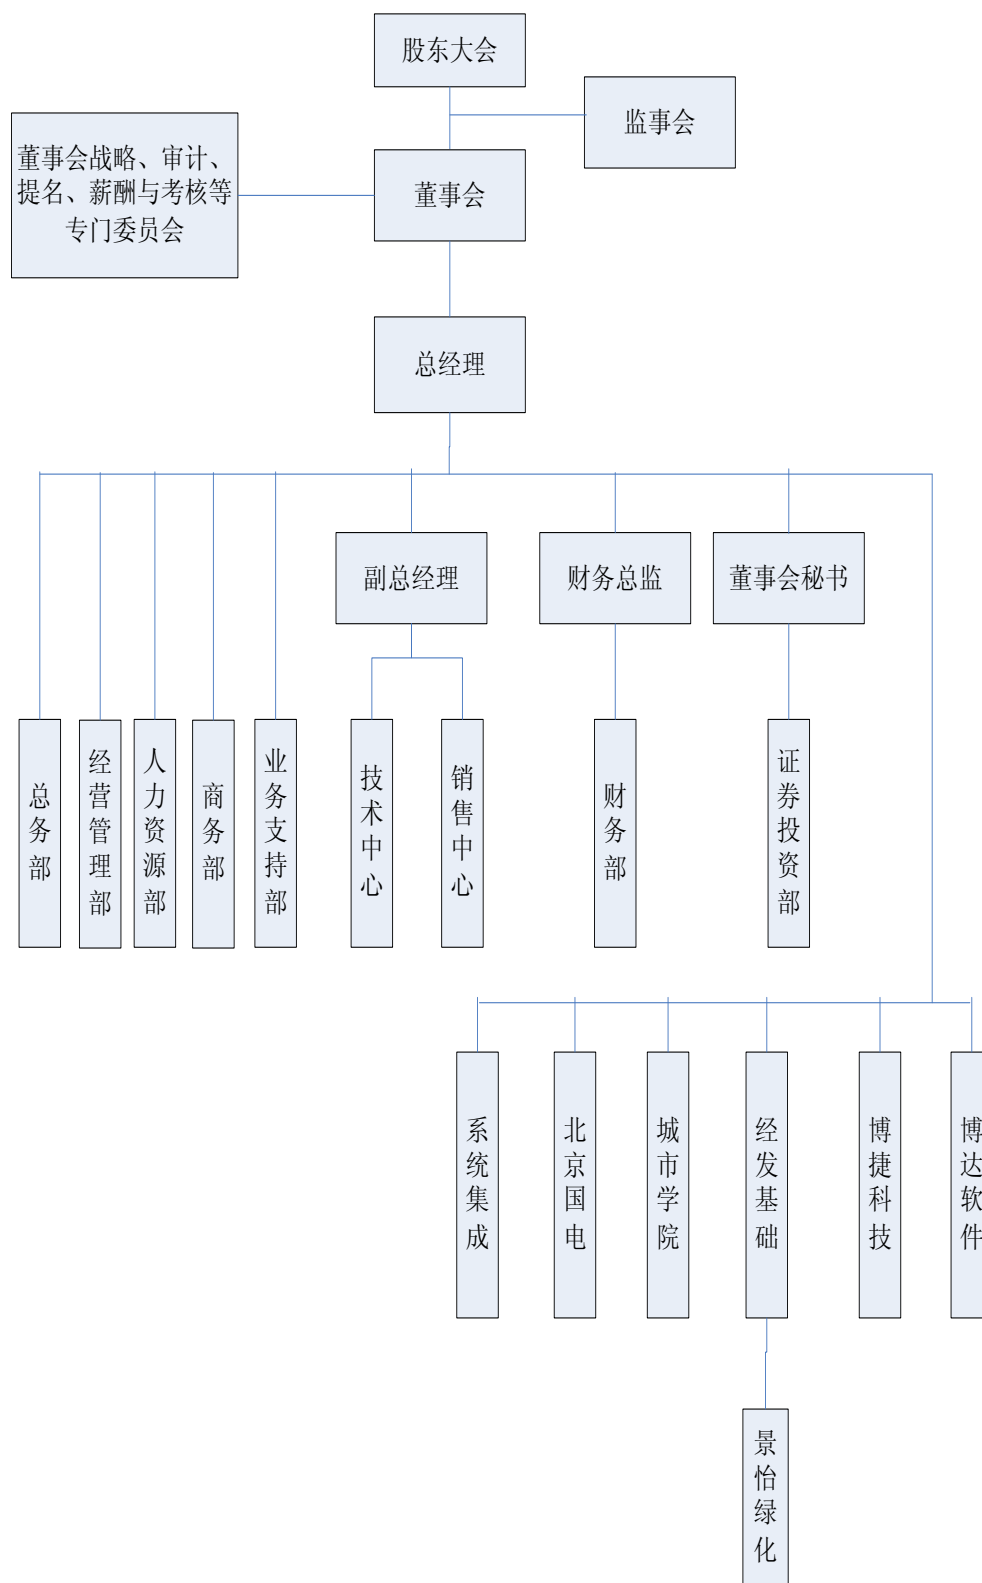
股东大会

监事会

董事会战略、审计、提名、薪酬与考核等专门委员会

董事会

总经理

副总经理

财务总监

董事会秘书

总务部

经营管理部

人力资源部

商务部

业务支持部

技术中心

销售中心

财务部

证券投资部

系统集成

北京国电

城市学院

经发基础

博捷科技

博达软件

景怡绿化